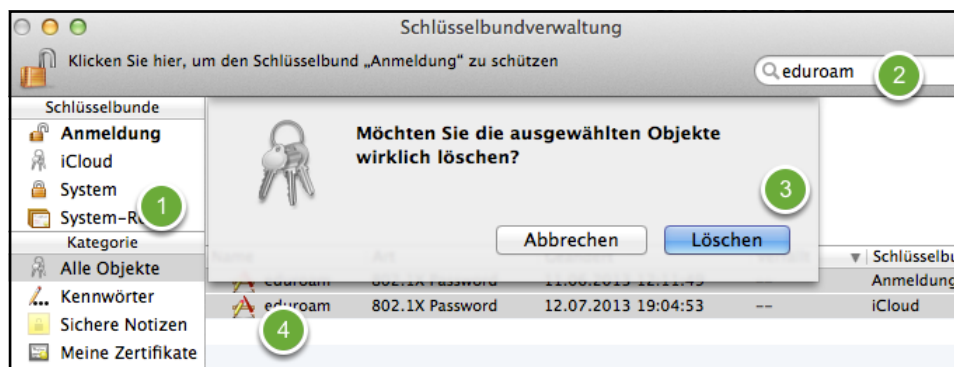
Schlüsselbundverwaltung

Klicken Sie hier, um den Schlüsselbund „Anmeldung" zu schützen

eduroam

2

Schlüsselbunde

Anmeldung

iCloud

System

System-R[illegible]

1

Kategorie

Alle Objekte

Kennwörter

Sichere Notizen

Meine Zertifikate

Möchten Sie die ausgewählten Objekte wirklich löschen?

3

Abbrechen

Löschen

Name | Art | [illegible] | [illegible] | Schlüsselbu

eduroam | 802.1X Passwort | 11.06.2013 12:11:49 | | Anmeldung

eduroam | 802.1X Passwort | 12.07.2013 19:04:53 | -- | iCloud

4